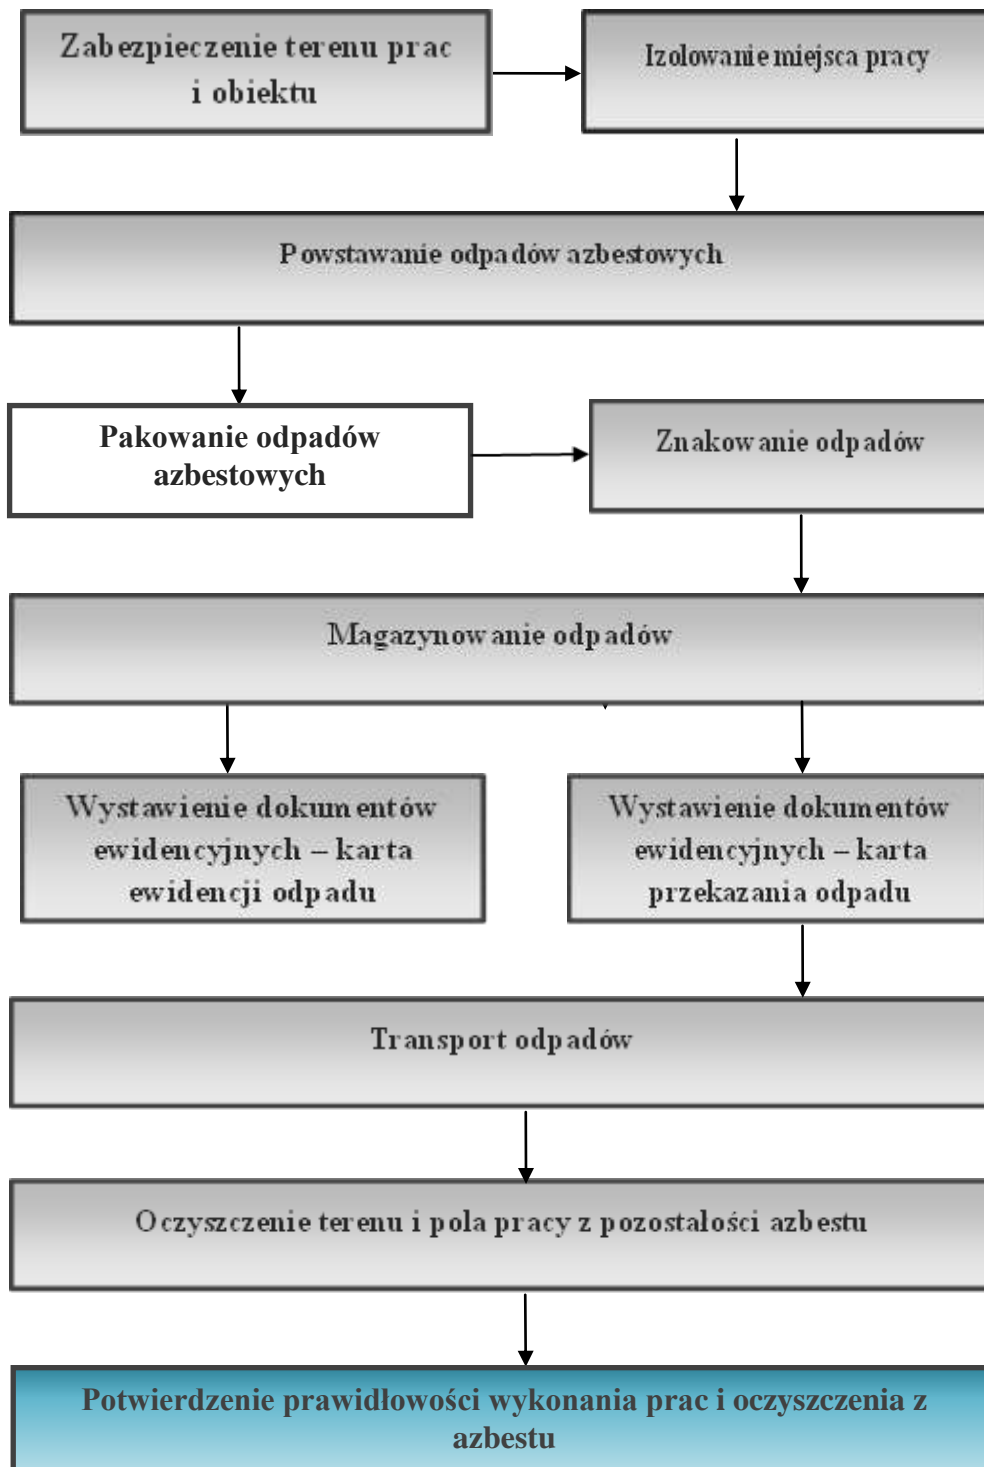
Zabezpieczenie terenu prac i obiektu

Izolowanie miejsca pracy

Powstawanie odpadów azbestowych

Pakowanie odpadów azbestowych

Znakowanie odpadów

Magazynowanie odpadów

Wystawienie dokumentów ewidencyjnych – karta ewidencji odpadu

Wystawienie dokumentów ewidencyjnych – karta przekazania odpadu

Transport odpadów

Oczyszczenie terenu i pola pracy z pozostałości azbestu

Potwierdzenie prawidłowości wykonania prac i oczyszczenia z azbestu